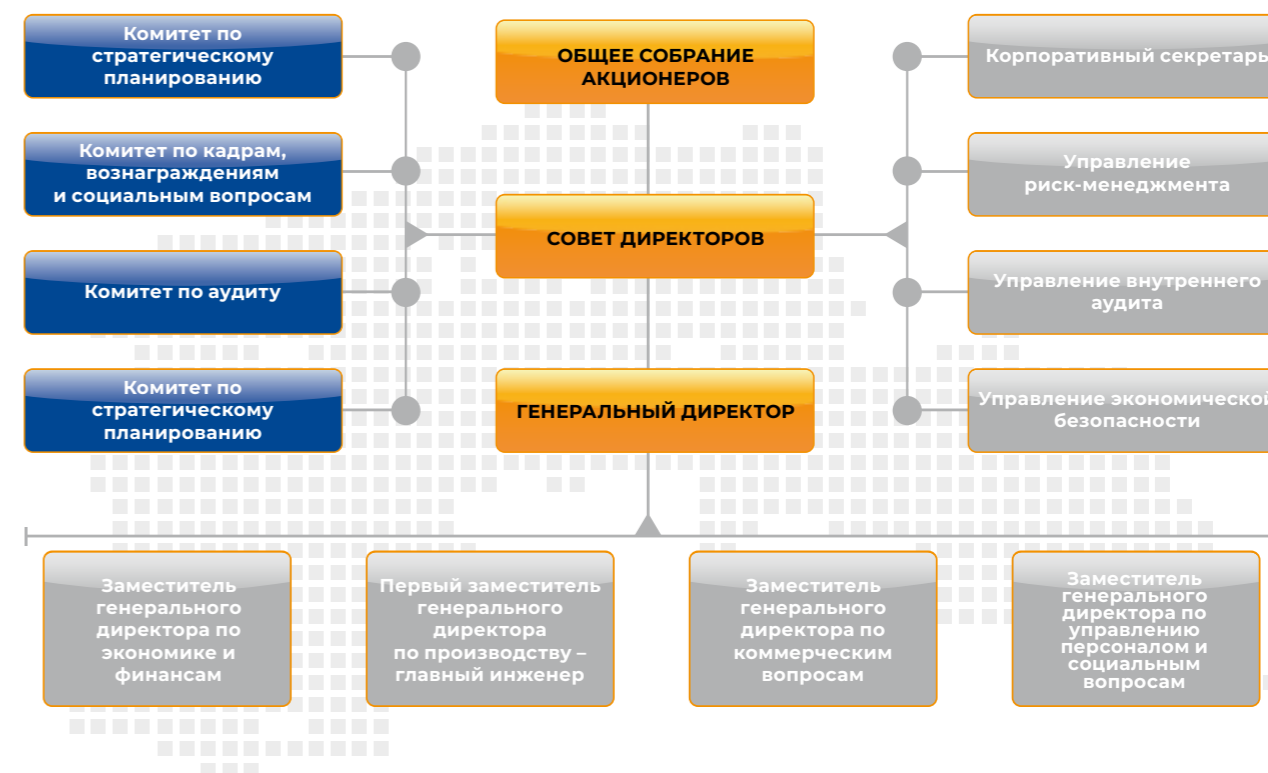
Комитет по стратегическому планированию

Комитет по кадрам, вознаграждениям и социальным вопросам

Комитет по аудиту

Комитет по стратегическому планированию

ОБЩЕЕ СОБРАНИЕ АКЦИОНЕРОВ

СОВЕТ ДИРЕКТОРОВ

ГЕНЕРАЛЬНЫЙ ДИРЕКТОР

Корпоративный секретарь

Управление риск-менеджмента

Управление внутреннего аудита

Управление экономической безопасности

Заместитель генерального директора по экономике и финансам

Первый заместитель генерального директора по производству – главный инженер

Заместитель генерального директора по коммерческим вопросам

Заместитель генерального директора по управлению персоналом и социальным вопросам